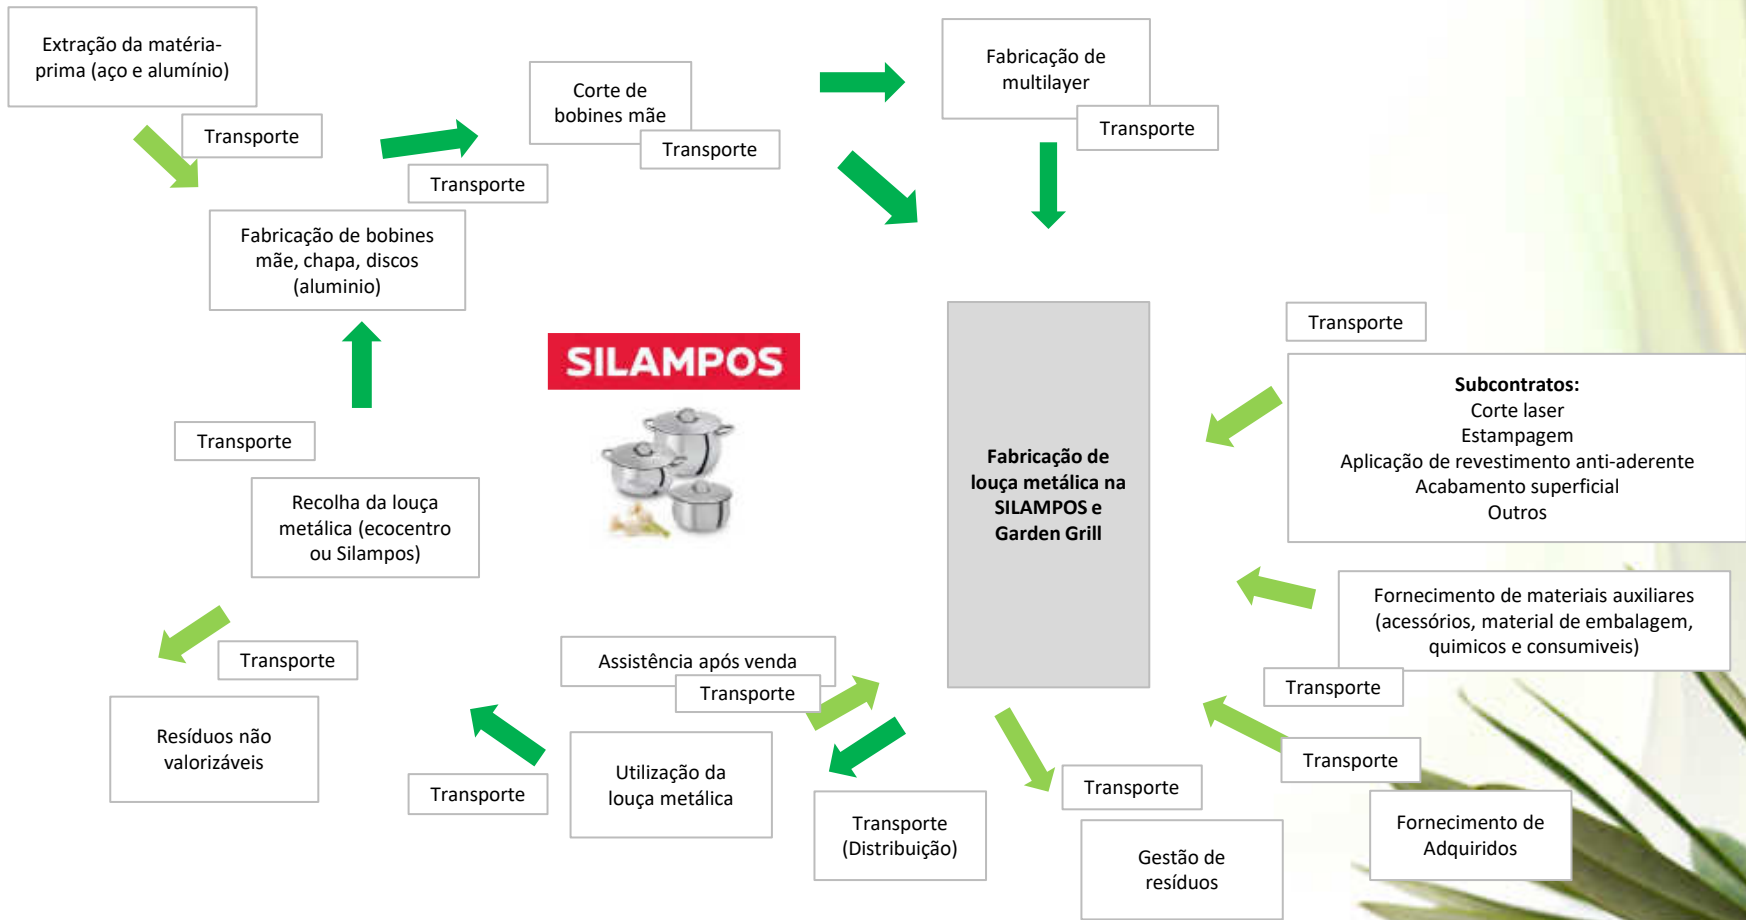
Extração da matéria-prima (aço e alumínio)

Transporte

Transporte

Corte de bobines mãe

Transporte

Fabricação de multilayer

Transporte

Fabricação de bobines mãe, chapa, discos (aluminio)

SILAMPOS

Transporte

Recolha da louça metálica (ecocentro ou Silampos)

**Fabricação de louça metálica na SILAMPOS e Garden Grill**

Transporte

**Subcontratos:**
Corte laser
Estampagem
Aplicação de revestimento anti-aderente
Acabamento superficial
Outros

Fornecimento de materiais auxiliares (acessórios, material de embalagem, quimicos e consumiveis)

Transporte

Transporte

Resíduos não valorizáveis

Assistência após venda

Transporte

Transporte

Utilização da louça metálica

Transporte (Distribuição)

Transporte

Gestão de resíduos

Transporte

Fornecimento de Adquiridos